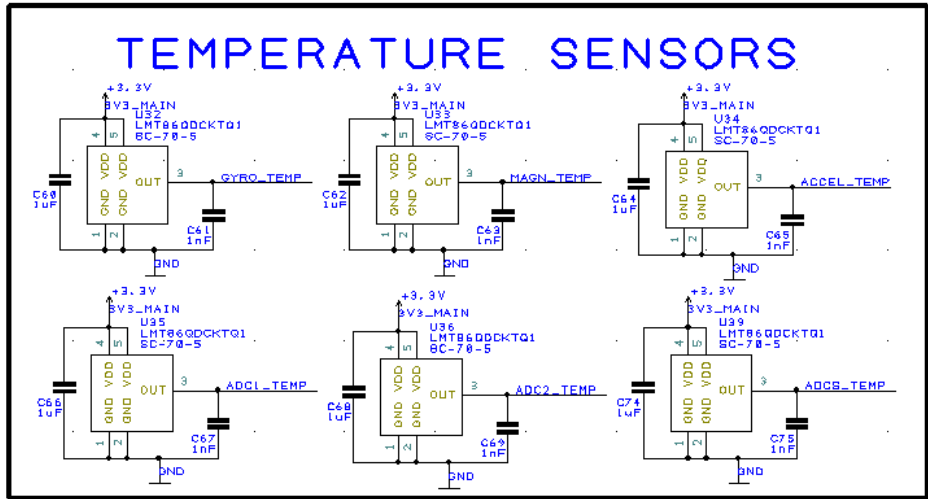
TEMPERATURE SENSORS

+3.3V
3V3_MAIN
U32
LMT86QDCKTQ1
SC-70-5
4 5
VDD VDD
OUT 3
GND GND
1 2
GYRO_TEMP
C60
1uF
C61
1nF
GND

+3.3V
3V3_MAIN
U33
LMT86QDCKTQ1
SC-70-5
4 5
VDD VDD
OUT 3
GND GND
1 2
MAGN_TEMP
C62
1uF
C63
1nF
GND

+3.3V
3V3_MAIN
U34
LMT86QDCKTQ1
SC-70-5
4 5
VDD VDD
OUT 3
GND GND
1 2
ACCEL_TEMP
C64
1uF
C65
1nF
GND

+3.3V
3V3_MAIN
U35
LMT86QDCKTQ1
SC-70-5
4 5
VDD VDD
OUT 3
GND GND
1 2
ADC1_TEMP
C66
1uF
C67
1nF
GND

+3.3V
3V3_MAIN
U36
LMT86QDCKTQ1
SC-70-5
4 5
VDD VDD
OUT 3
GND GND
1 2
ADC2_TEMP
C68
1uF
C69
1nF
GND

+3.3V
3V3_MAIN
U39
LMT86QDCKTQ1
SC-70-5
4 5
VDD VDD
OUT 3
GND GND
1 2
ADCS_TEMP
C74
1uF
C75
1nF
GND